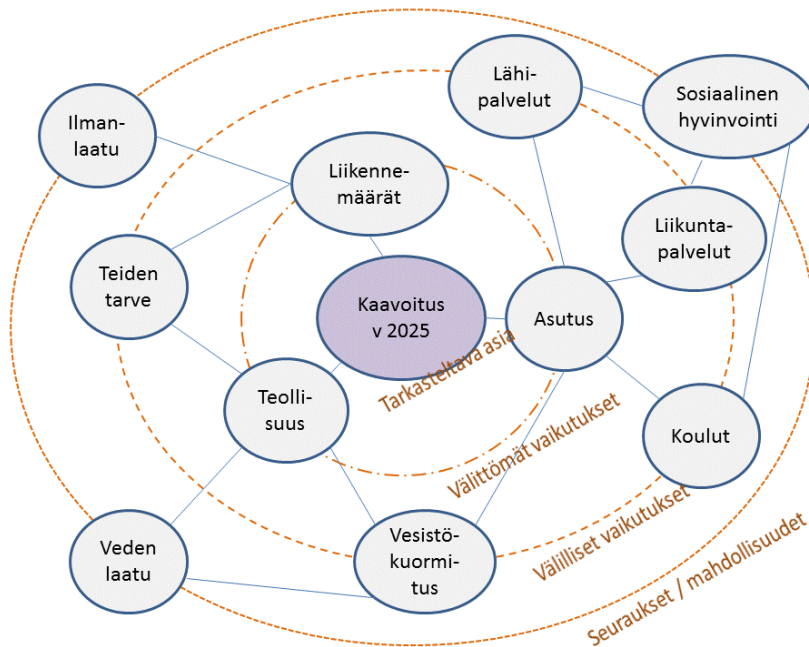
Lähipalvelut

Sosiaalinen hyvinvointi

Ilmanlaatu

Liikennemäärät

Liikuntapalvelut

Teiden tarve

Kaavoitus v 2025

Asutus

Tarkasteltava asia

Teollisuus

Välittömät vaikutukset

Koulut

Välilliset vaikutukset

Veden laatu

Vesistökuormitus

Seuraukset / mahdollisuudet